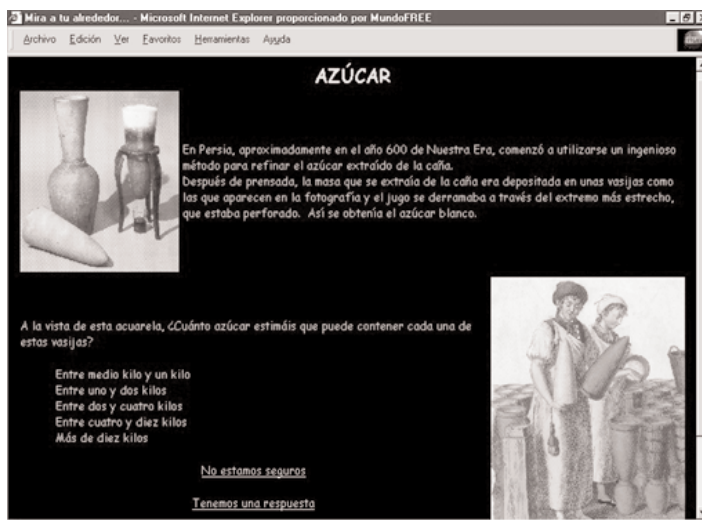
Mira a tu alrededor... - Microsoft Internet Explorer proporcionado por MundoFREE

Archivo Edición Ver Favoritos Herramientas Ayuda

AZÚCAR

En Persia, aproximadamente en el año 600 de Nuestra Era, comenzó a utilizarse un ingenioso método para refinar el azúcar extraído de la caña.
Después de prensada, la masa que se extraía de la caña era depositada en unas vasijas como las que aparecen en la fotografía y el jugo se derramaba a través del extremo más estrecho, que estaba perforado. Así se obtenía el azúcar blanco.

A la vista de esta acuarela, ¿Cuánto azúcar estimáis que puede contener cada una de estas vasijas?

Entre medio kilo y un kilo
Entre uno y dos kilos
Entre dos y cuatro kilos
Entre cuatro y diez kilos
Más de diez kilos

No estamos seguros

Tenemos una respuesta